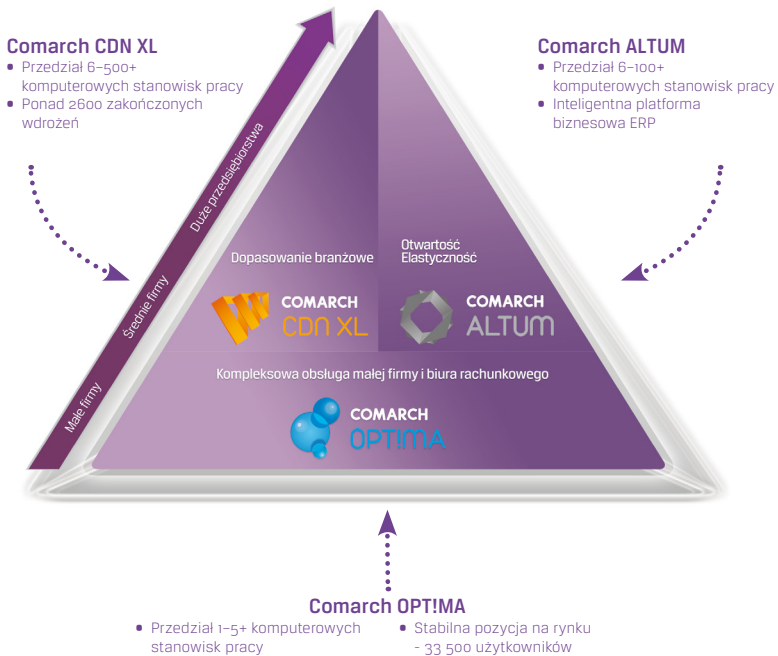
Comarch CDN XL
• Przedział 6–500+ komputerowych stanowisk pracy
• Ponad 2600 zakończonych wdrożeń

Comarch ALTUM
• Przedział 6–100+ komputerowych stanowisk pracy
• Inteligentna platforma biznesowa ERP

Duże przedsiębiorstwa
Średnie firmy
Małe firmy

Dopasowanie branżowe
Otwartość
Elastyczność

COMARCH
CDN XL

COMARCH
ALTUM

Kompleksowa obsługa małej firmy i biura rachunkowego

COMARCH
OPTIMA

Comarch OPT!MA
• Przedział 1–5+ komputerowych stanowisk pracy
• Stabilna pozycja na rynku - 33 500 użytkowników